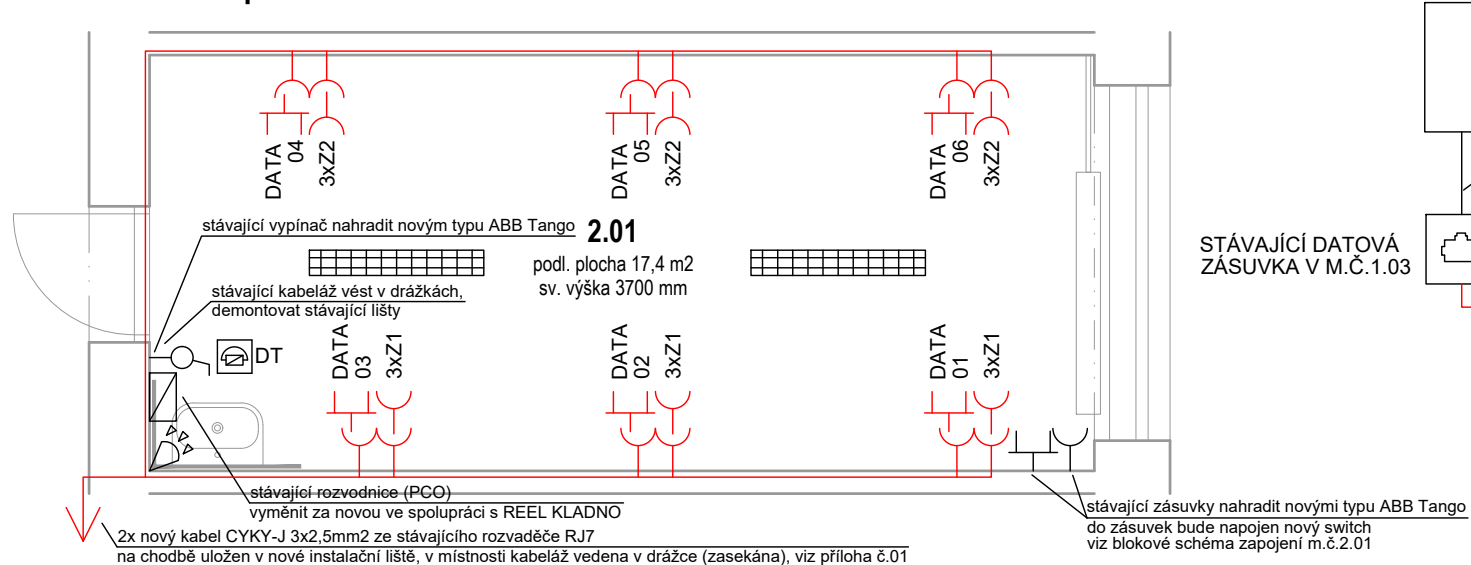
DATA 04
3xZ2
DATA 05
3xZ2
DATA 06
3xZ2

stávající vypínač nahradit novým typu ABB Tango

2.01
podl. plocha 17,4 m2
sv. výška 3700 mm

STÁVAJÍCÍ DATOVÁ ZÁSUVKA V M.Č.1.03

stávající kabeláž vést v drážkách, demontovat stávající lišty

DT

DATA 03
3xZ1
DATA 02
3xZ1
DATA 01
3xZ1

stávající rozvodnice (PCO)
vyměnit za novou ve spolupráci s REEL KLADNO

2x nový kabel CYKY-J 3x2,5mm2 ze stávajícího rozvaděče RJ7
na chodbě uložen v nové instalační liště, v místnosti kabeláž vedena v drážce (zasekána), viz příloha č.01

stávající zásuvky nahradit novými typu ABB Tango
do zásuvek bude napojen nový switch
viz blokové schéma zapojení m.č.2.01